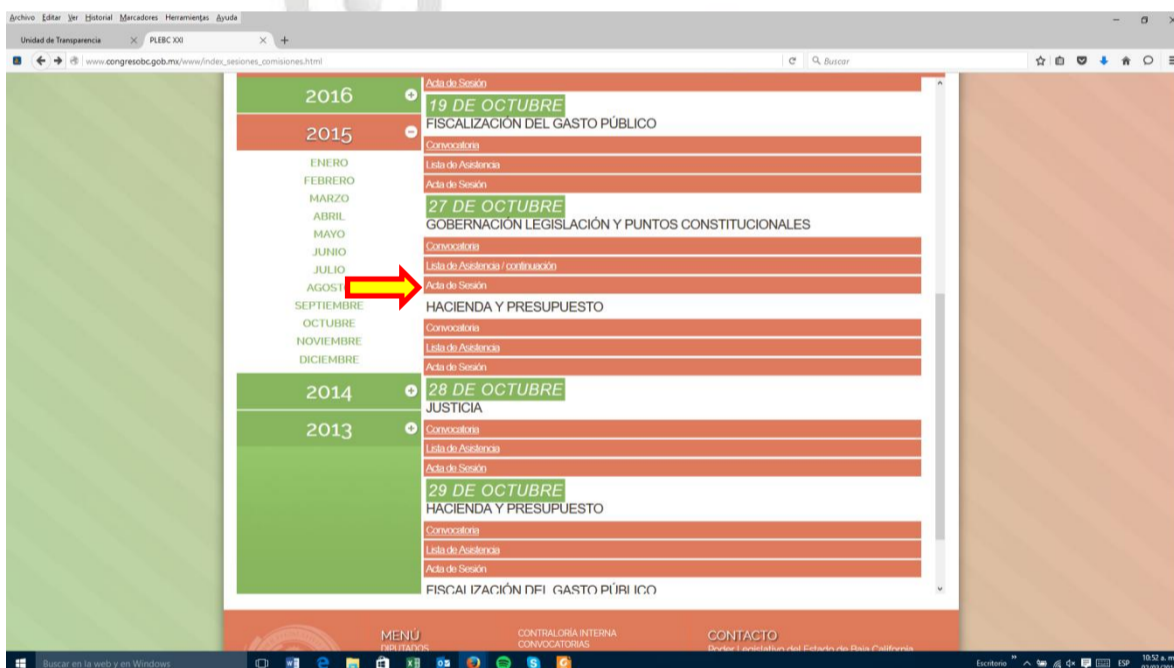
Archivo Editar Ver Historial Marcadores Herramientas Ayuda

Unidad de Transparencia
PLEBC XXI

www.congresobc.gob.mx/www/index_sesiones_comisiones.html

Buscar

2016
2015
ENERO
FEBRERO
MARZO
ABRIL
MAYO
JUNIO
JULIO
AGOST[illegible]
SEPTIEMBRE
OCTUBRE
NOVIEMBRE
DICIEMBRE
2014
2013

Acta de Sesión

19 DE OCTUBRE
FISCALIZACIÓN DEL GASTO PÚBLICO
Convocatoria
Lista de Asistencia
Acta de Sesión

27 DE OCTUBRE
GOBERNACIÓN LEGISLACIÓN Y PUNTOS CONSTITUCIONALES
Convocatoria
Lista de Asistencia / continuación
Acta de Sesión
HACIENDA Y PRESUPUESTO
Convocatoria
Lista de Asistencia
Acta de Sesión

28 DE OCTUBRE
JUSTICIA
Convocatoria
Lista de Asistencia
Acta de Sesión

29 DE OCTUBRE
HACIENDA Y PRESUPUESTO
Convocatoria
Lista de Asistencia
Acta de Sesión
FISCALIZACIÓN DEL GASTO PÚBLICO

MENÚ
DIPUTADOS
CONTRALORÍA INTERNA
CONVOCATORIAS
CONTACTO
Poder Legislativo del Estado de Baja California

Buscar en la web y en Windows

Escritorio
ESP
10:52 a. m.
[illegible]